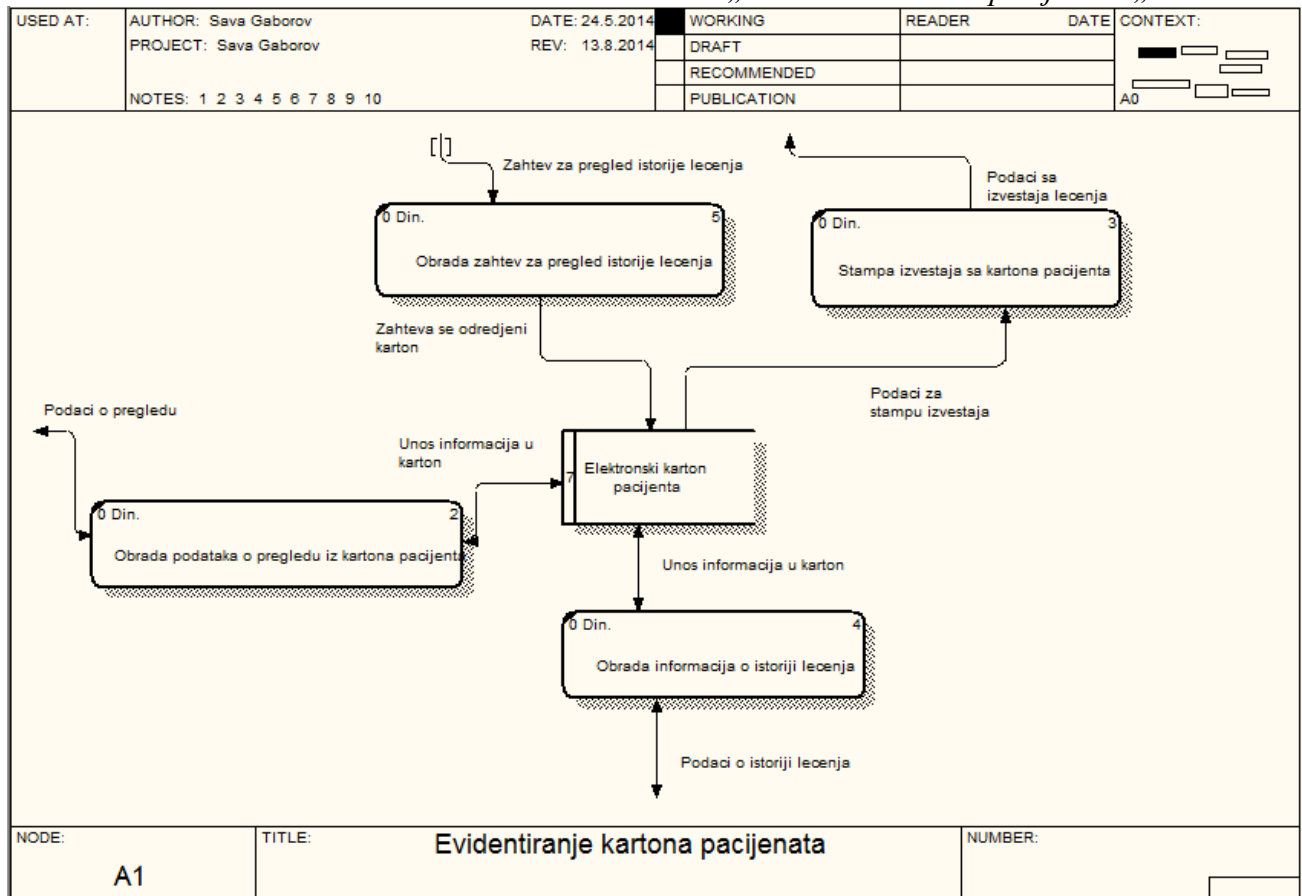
| USED AT: | AUTHOR: Sava Gaborov | DATE: 24.5.2014 | | WORKING | READER | DATE | CONTEXT: |
|---|---|---|---|---|---|---|---|
| | PROJECT: Sava Gaborov | REV: 13.8.2014 | | DRAFT | | | |
| | | | | RECOMMENDED | | | |
| | NOTES: 1 2 3 4 5 6 7 8 9 10 | | | PUBLICATION | | | A0 |

[|]

Zahtev za pregled istorije lecenja

0 Din. 5
Obrada zahtev za pregled istorije lecenja

Podaci sa izvestaja lecenja

0 Din. 3
Stampa izvestaja sa kartona pacijenta

Zahteva se odredjeni karton

Podaci za stampu izvestaja

Podaci o pregledu

Unos informacija u karton

7 Elektronski karton pacijenta

0 Din. 2
Obrada podataka o pregledu iz kartona pacijenta

Unos informacija u karton

0 Din. 4
Obrada informacija o istoriji lecenja

Podaci o istoriji lecenja

| NODE: A1 | TITLE: Evidentiranje kartona pacijenata | NUMBER: |
|---|---|---|